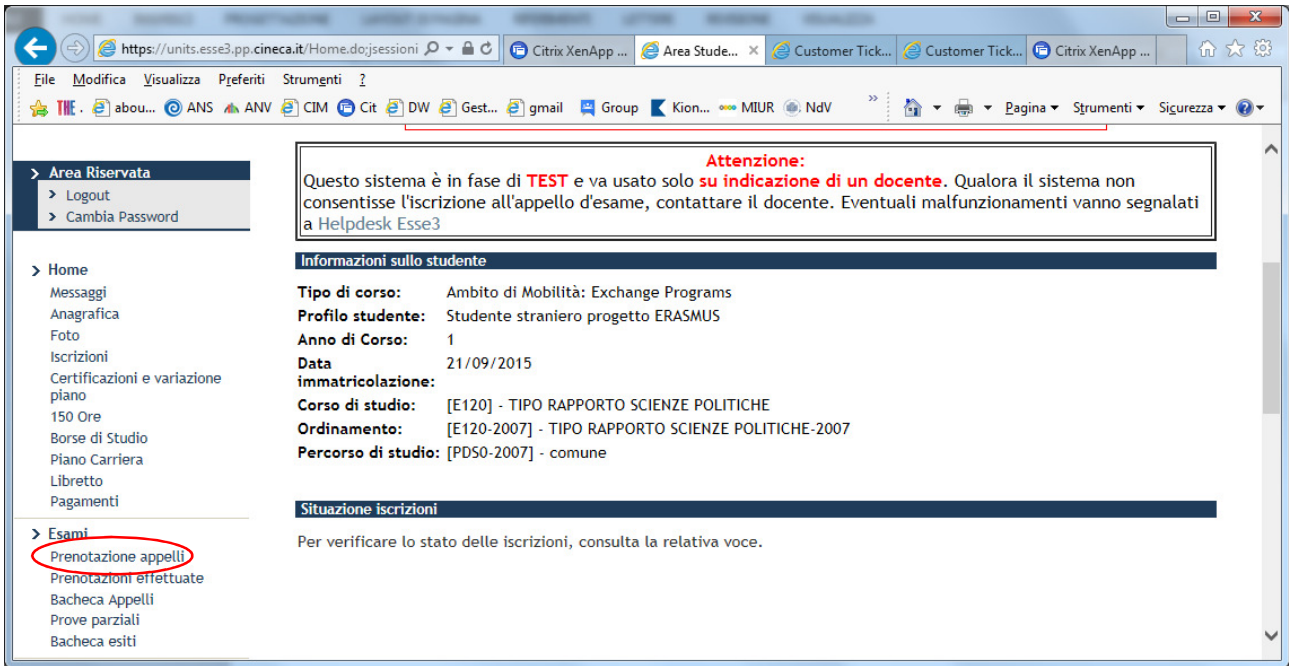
https://units.esse3.pp.cineca.it/Home.do;jsessioni

Citrix XenApp ... | Area Stude... | Customer Tick... | Customer Tick... | Citrix XenApp ...

File Modifica Visualizza Preferiti Strumenti ?

THE abou... ANS ANV CIM Cit DW Gest... gmail Group Kion... MIUR NdV

Pagina Strumenti Sicurezza

> Area Riservata
> Logout
> Cambia Password

> Home
Messaggi
Anagrafica
Foto
Iscrizioni
Certificazioni e variazione piano
150 Ore
Borse di Studio
Piano Carriera
Libretto
Pagamenti

> Esami
Prenotazione appelli
Prenotazioni effettuate
Bacheca Appelli
Prove parziali
Bacheca esiti

Attenzione:
Questo sistema è in fase di TEST e va usato solo su indicazione di un docente. Qualora il sistema non consentisse l'iscrizione all'appello d'esame, contattare il docente. Eventuali malfunzionamenti vanno segnalati a Helpdesk Esse3

Informazioni sullo studente

| | |
|---|---|
| Tipo di corso: | Ambito di Mobilità: Exchange Programs |
| Profilo studente: | Studente straniero progetto ERASMUS |
| Anno di Corso: | 1 |
| Data immatricolazione: | 21/09/2015 |
| Corso di studio: | [E120] - TIPO RAPPORTO SCIENZE POLITICHE |
| Ordinamento: | [E120-2007] - TIPO RAPPORTO SCIENZE POLITICHE-2007 |
| Percorso di studio: | [PDS0-2007] - comune |

Situazione iscrizioni

Per verificare lo stato delle iscrizioni, consulta la relativa voce.